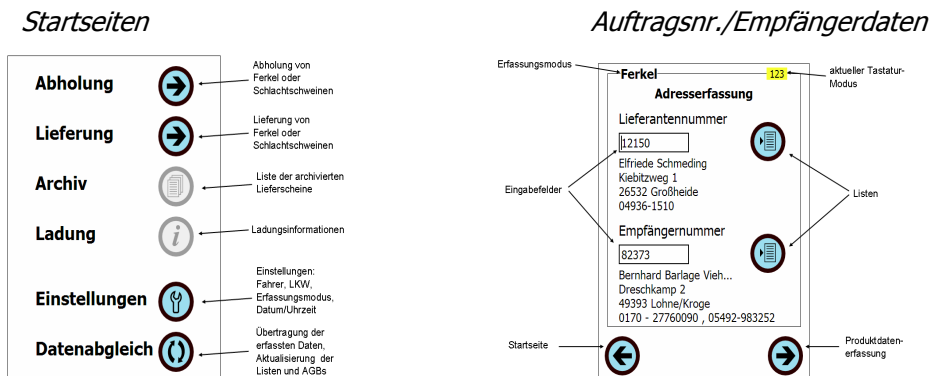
Startseiten

Abholung
Abholung von Ferkel oder Schlachtschweinen

Lieferung
Lieferung von Ferkel oder Schlachtschweinen

Archiv
Liste der archivierten Lieferscheine

Ladung
Ladungsinformationen

Einstellungen
Einstellungen: Fahrer, LKW, Erfassungsmodus, Datum/Uhrzeit

Datenabgleich
Übertragung der erfassten Daten, Aktualisierung der Listen und AGBs

Auftragsnr./Empfängerdaten

Erfassungsmodus
Ferkel
123
aktueller Tastatur-Modus

Adresserfassung

Lieferantennummer
12150
Elfriede Schmeding
Kiebitzweg 1
26532 Großheide
04936-1510

Eingabefelder

Listen

Empfängernummer
82373
Bernhard Barlage Vieh...
Dreschkamp 2
49393 Lohne/Kroge
0170 - 27760090 , 05492-983252

Startseite

Produktdatenerfassung